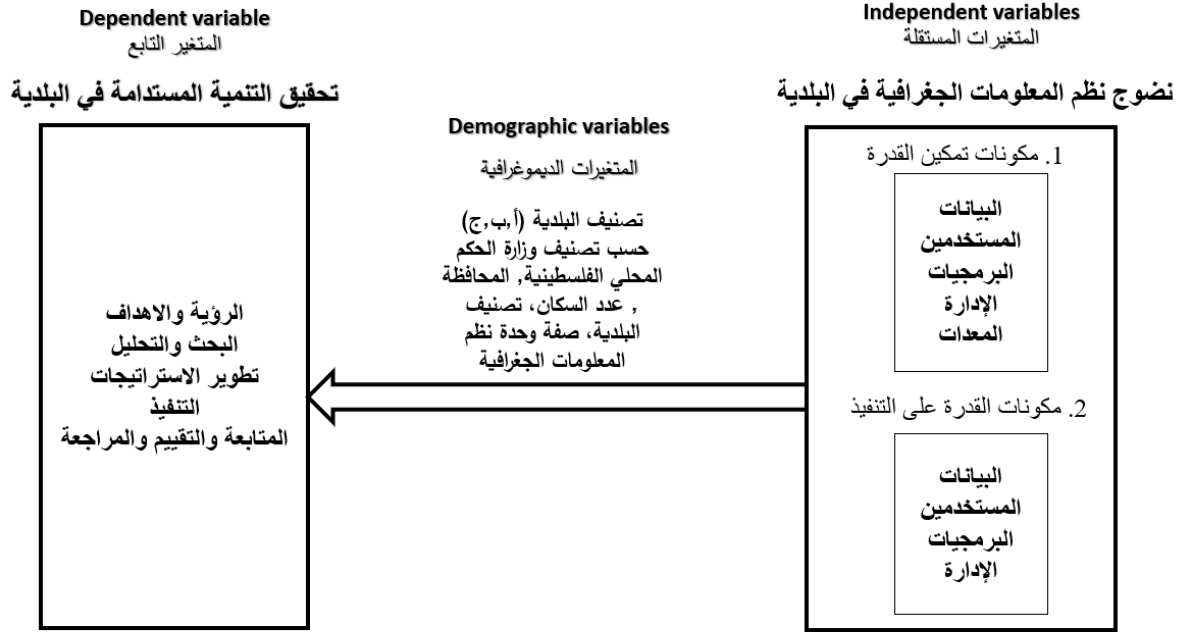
Independent variables
المتغيرات المستقلة

نضوج نظم المعلومات الجغرافية في البلدية

1. مكونات تمكين القدرة

البيانات
المستخدمين
البرمجيات
الإدارة
المعدات

2. مكونات القدرة على التنفيذ

البيانات
المستخدمين
البرمجيات
الإدارة

Demographic variables
المتغيرات الديموغرافية

تصنيف البلدية (أ,ب,ج) حسب تصنيف وزارة الحكم المحلي الفلسطينية, المحافظة , عدد السكان، تصنيف البلدية، صفة وحدة نظم المعلومات الجغرافية

Dependent variable
المتغير التابع

تحقيق التنمية المستدامة في البلدية

الرؤية والاهداف
البحث والتحليل
تطوير الاستراتيجات
التنفيذ
المتابعة والتقييم والمراجعة